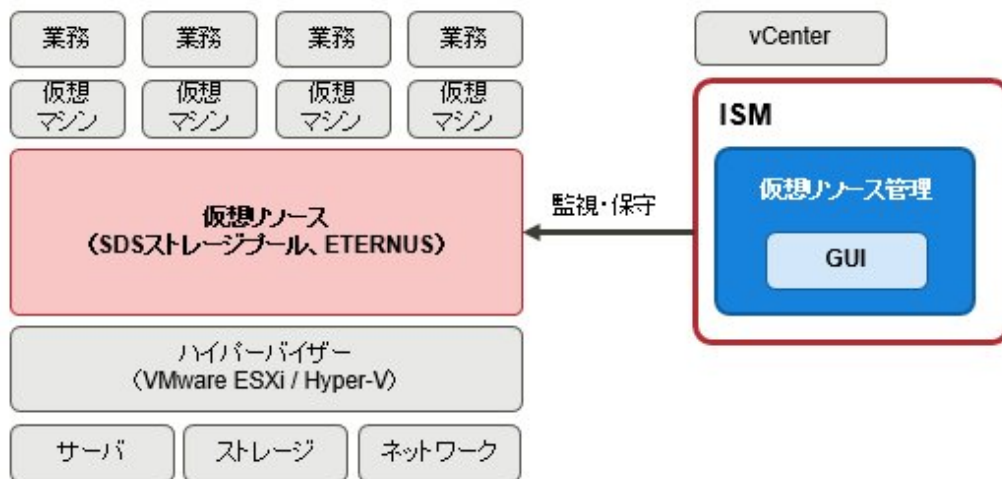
業務

業務

業務

業務

仮想マシン

仮想マシン

仮想マシン

仮想マシン

仮想リソース
（SDSストレージプール、ETERNUS）

ハイパーバイザー
（VMware ESXi / Hyper-V）

サーバ

ストレージ

ネットワーク

監視・保守

vCenter

ISM

仮想リソース管理

GUI